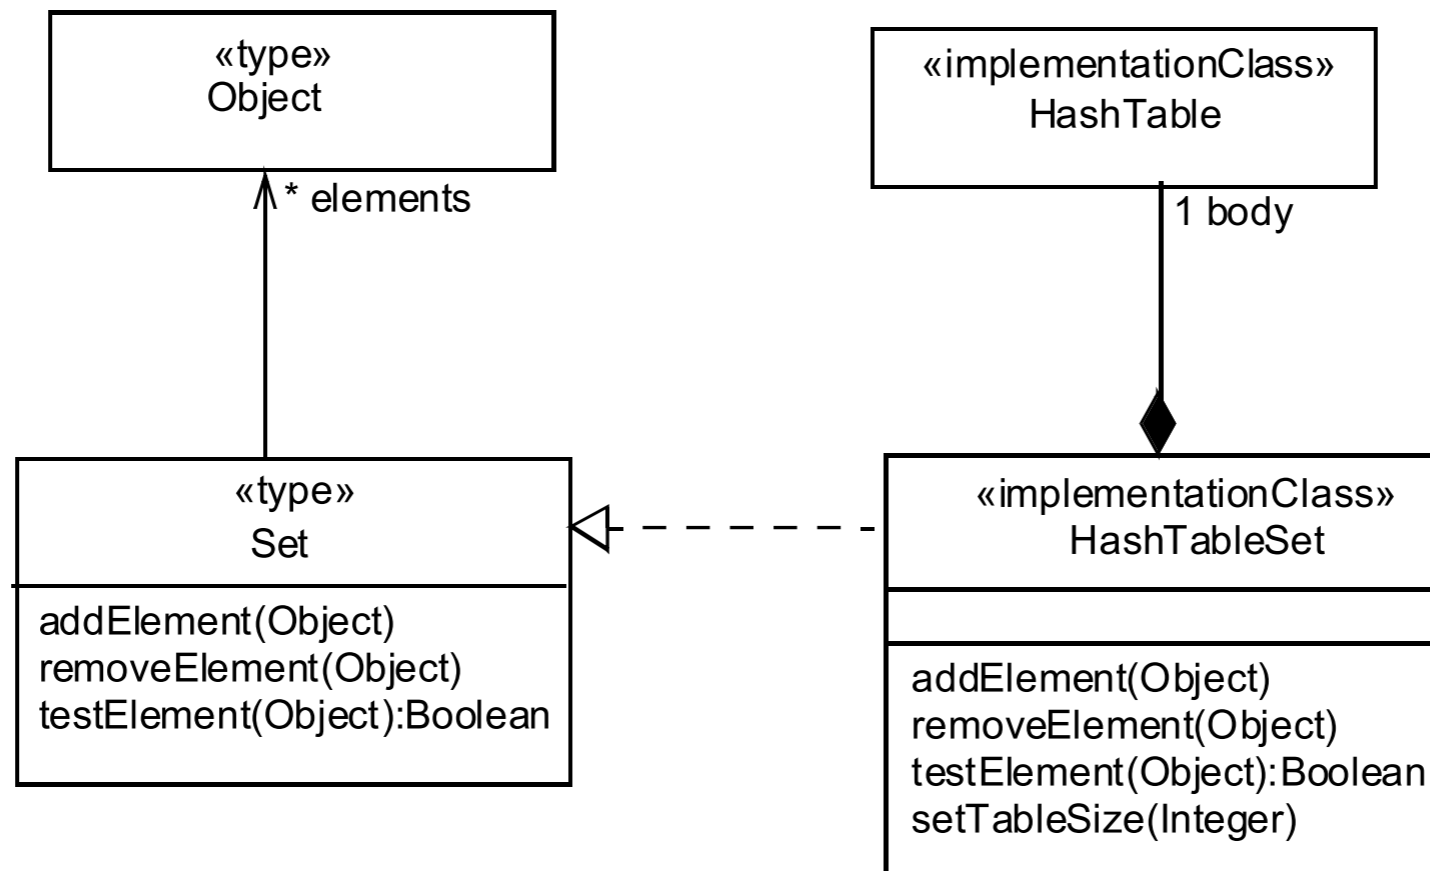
«type»
Object

* elements

«implementationClass»
HashTable

1 body

«type»
Set

addElement(Object)
removeElement(Object)
testElement(Object):Boolean

«implementationClass»
HashTableSet

addElement(Object)
removeElement(Object)
testElement(Object):Boolean
setTableSize(Integer)